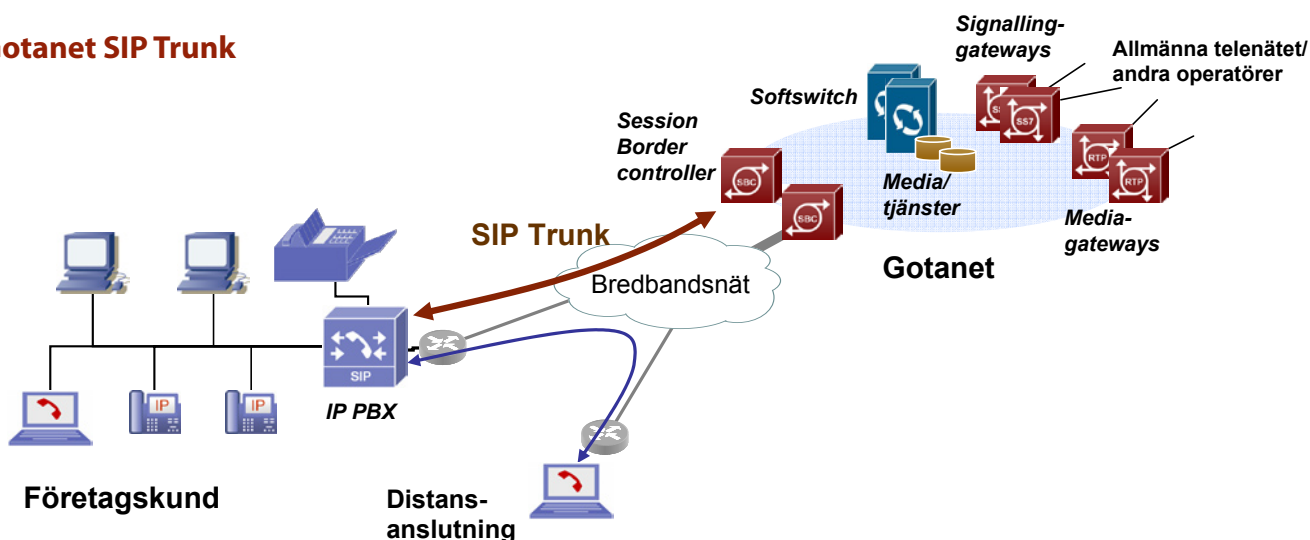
otanet SIP Trunk

Signalling-gateways

Allmänna telenätet/ andra operatörer

Softswitch

Session Border controller

SBC

SBC

SS7

RTP

RTP

Media/ tjänster

Media-gateways

SIP Trunk

Bredbandsnät

Gotanet

IP

IP

SIP

IP PBX

Företagskund

Distans-anslutning